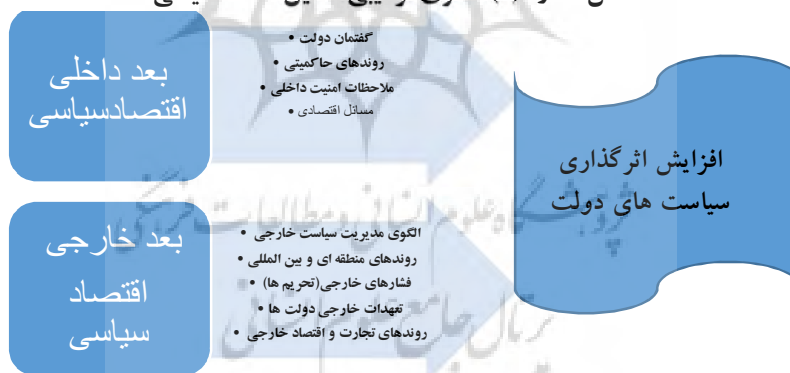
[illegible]

بعد داخلی اقتصادسیاسی

گفتمان دولت •
روندهای حاکمیتی •
ملاحظات امنیت داخلی •
مسائل اقتصادی •

افزایش اثرگذاری سیاست های دولت

بعد خارجی اقتصاد سیاسی

الگوی مدیریت سیاست خارجی •
روندهای منطقه ای و بین المللی •
فشارهای خارجی(تحریم ها) •
تعهدات خارجی دولت ها •
روندهای تجارت و اقتصاد خارجی •

پژوهشگاه علوم انسانی و مطالعات فرهنگی
پرتال جامع علوم انسانی